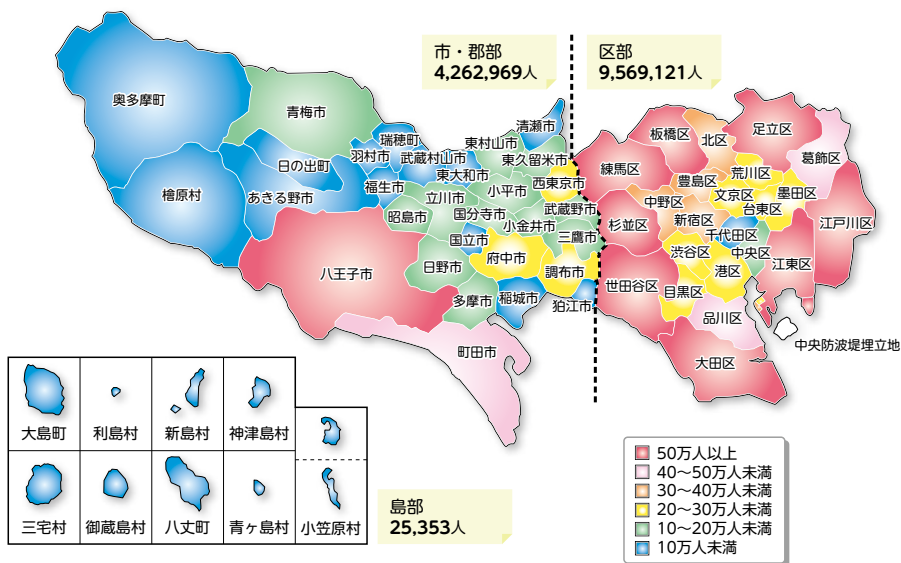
市・郡部
4,262,969人

区部
9,569,121人

奥多摩町
青梅市
瑞穂町
羽村市
武蔵村山市
東村山市
清瀬市
東久留米市
日の出町
東大和市
福生市
檜原村
あきる野市
立川市
小平市
西東京市
昭島市
国分寺市
武蔵野市
小金井市
三鷹市
国立市
府中市
日野市
調布市
八王子市
多摩市
稲城市
狛江市
町田市

板橋区
北区
足立区
練馬区
荒川区
葛飾区
豊島区
中野区
文京区
墨田区
新宿区
台東区
杉並区
千代田区
江戸川区
渋谷区
中央区
江東区
港区
世田谷区
目黒区
品川区
大田区
中央防波堤埋立地

大島町
利島村
新島村
神津島村
三宅村
御蔵島村
八丈町
青ヶ島村
小笠原村

島部
25,353人

50万人以上
40～50万人未満
30～40万人未満
20～30万人未満
10～20万人未満
10万人未満